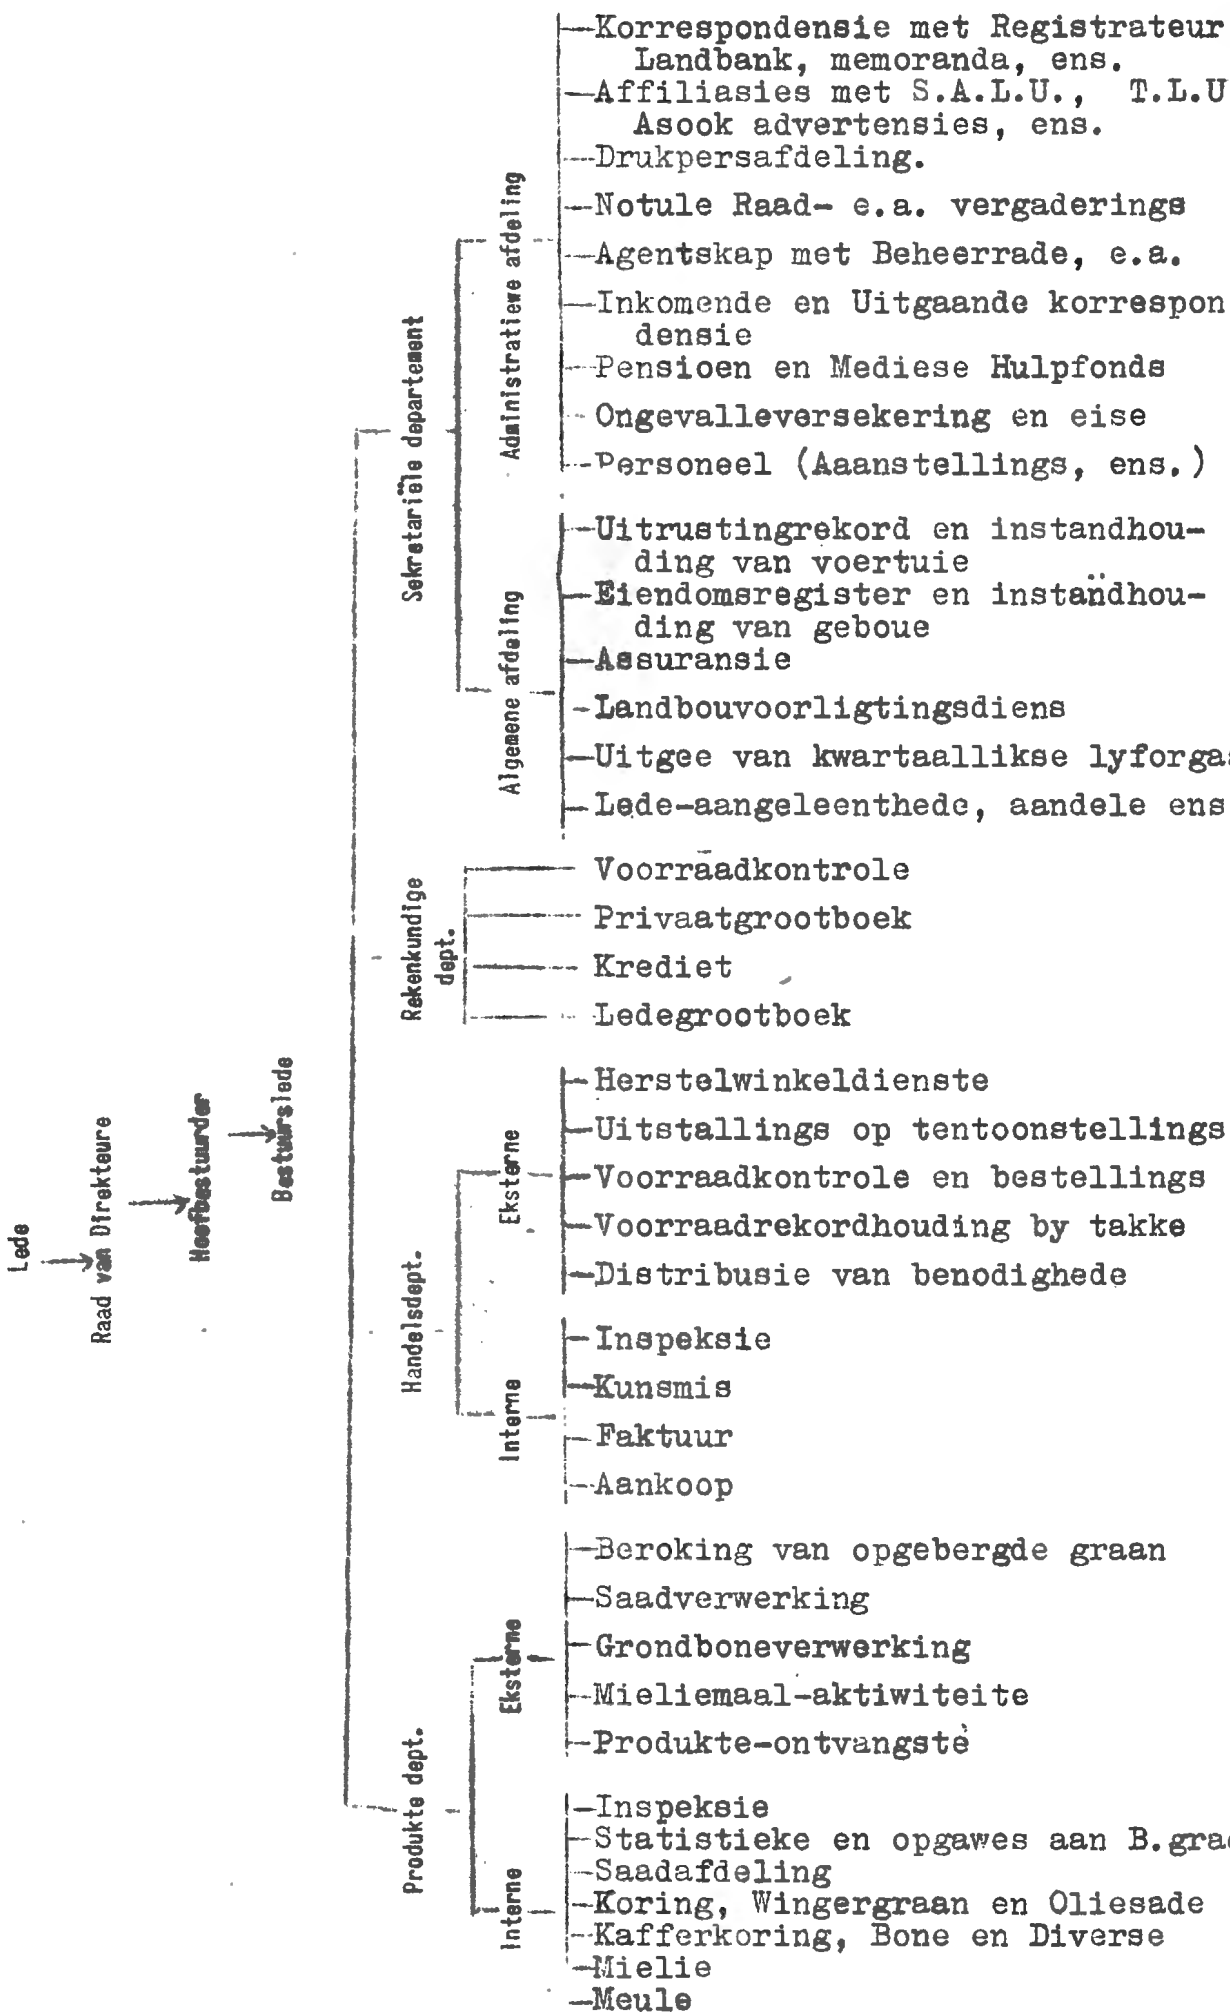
Lede
Raad van Direkteure
Hoofbestuurder
Bestuurslede

Sekretariële departement
Administratiewe afdeling
—Korrespondensie met Registrateur Landbank, memoranda, ens.
—Affiliasies met S.A.L.U., T.L.U. Asook advertensies, ens.
—Drukpersafdeling.
—Notule Raad- e.a. vergaderings
—Agentskap met Beheerrade, e.a.
—Inkomende en Uitgaande korrespondensie
—Pensioen en Mediese Hulpfonds
—Ongevalleversekering en eise
—Personeel (Aaanstellings, ens.)

Algemene afdeling
—Uitrustingrekord en instandhouding van voertuie
—Eiendomsregister en instandhouding van geboue
—Assuransie
—Landbouvoorligtingsdiens
—Uitgee van kwartaallikse lyforgaa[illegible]
—Lede-aangeleenthede, aandele ens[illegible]

Rekenkundige dept.
Voorraadkontrole
Privaatgrootboek
Krediet
Ledegrootboek

Handelsdept.
Eksterne
—Herstelwinkeldienste
—Uitstallings op tentoonstellings
—Voorraadkontrole en bestellings
—Voorraadrekordhouding by takke
—Distribusie van benodighede
Interne
—Inspeksie
—Kunsmis
—Faktuur
—Aankoop

Produkte dept.
Eksterne
—Beroking van opgebergde graan
—Saadverwerking
—Grondboneverwerking
—Mieliemaal-aktiwiteite
—Produkte-ontvangste
Interne
—Inspeksie
—Statistieke en opgawes aan B.gra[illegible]
—Saadafdeling
—Koring, Wingergraan en Oliesade
—Kafferkoring, Bone en Diverse
—Mielie
—Meule